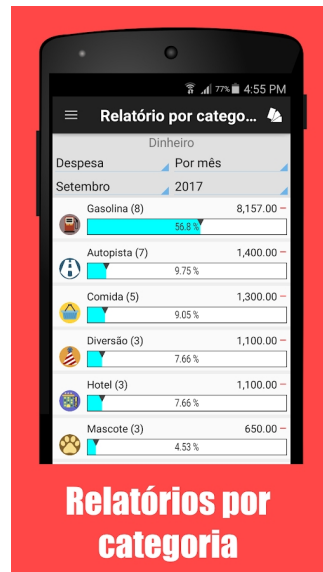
77% 4:55 PM

Relatório por catego...

Dinheiro

Despesa

Por mês

Setembro

2017

Gasolina (8) 8,157.00 −

56.8 %

Autopista (7) 1,400.00 −

9.75 %

Comida (5) 1,300.00 −

9.05 %

Diversão (3) 1,100.00 −

7.66 %

Hotel (3) 1,100.00 −

7.66 %

Mascote (3) 650.00 −

4.53 %

Relatórios por categoria